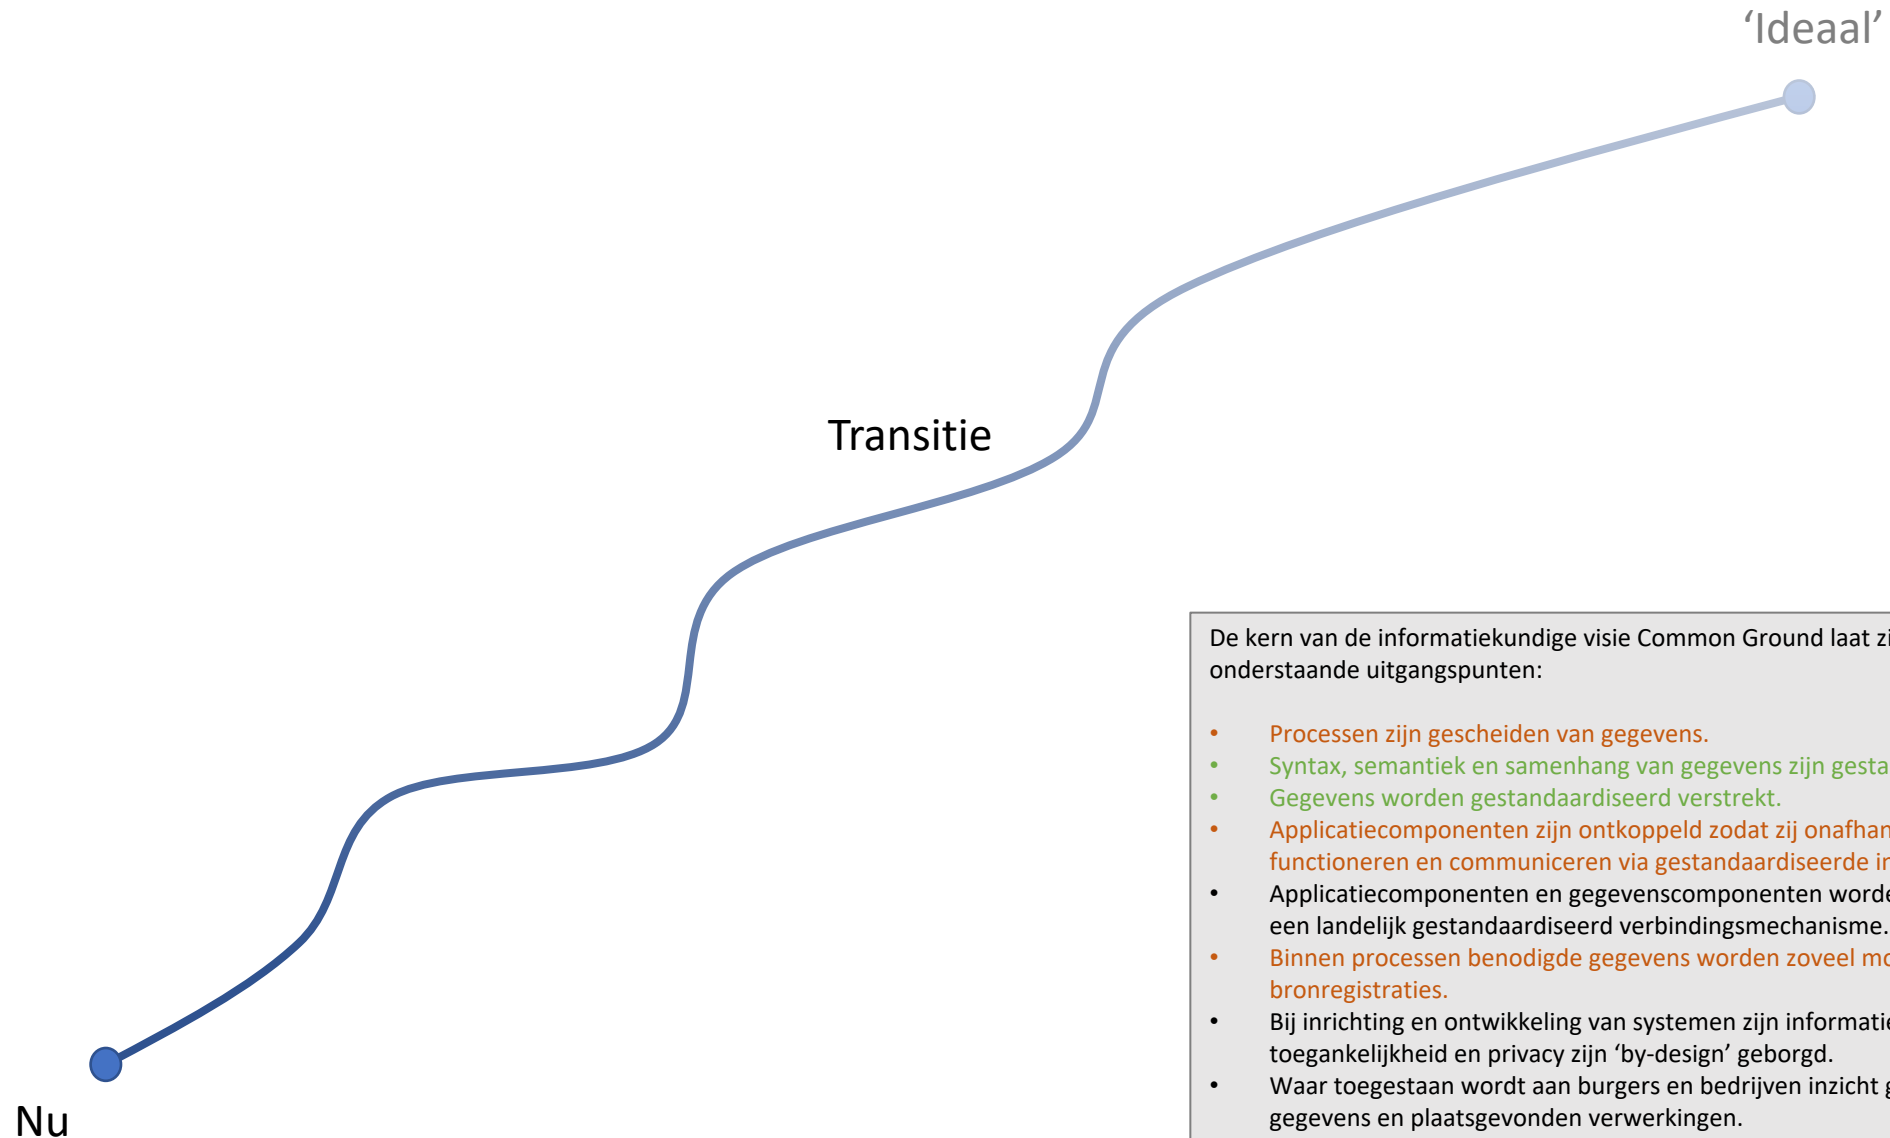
‘Ideaal’

Transitie

De kern van de informatiekundige visie Common Ground laat zi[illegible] onderstaande uitgangspunten:

- Processen zijn gescheiden van gegevens.
- Syntax, semantiek en samenhang van gegevens zijn gesta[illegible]
- Gegevens worden gestandaardiseerd verstrekt.
- Applicatiecomponenten zijn ontkoppeld zodat zij onafhan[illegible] functioneren en communiceren via gestandaardiseerde i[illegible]
- Applicatiecomponenten en gegevenscomponenten word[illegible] een landelijk gestandaardiseerd verbindingsmechanisme.
- Binnen processen benodigde gegevens worden zoveel mo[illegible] bronregistraties.
- Bij inrichting en ontwikkeling van systemen zijn informati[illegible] toegankelijkheid en privacy zijn ‘by-design’ geborgd.
- Waar toegestaan wordt aan burgers en bedrijven inzicht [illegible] gegevens en plaatsgevonden verwerkingen.

Nu